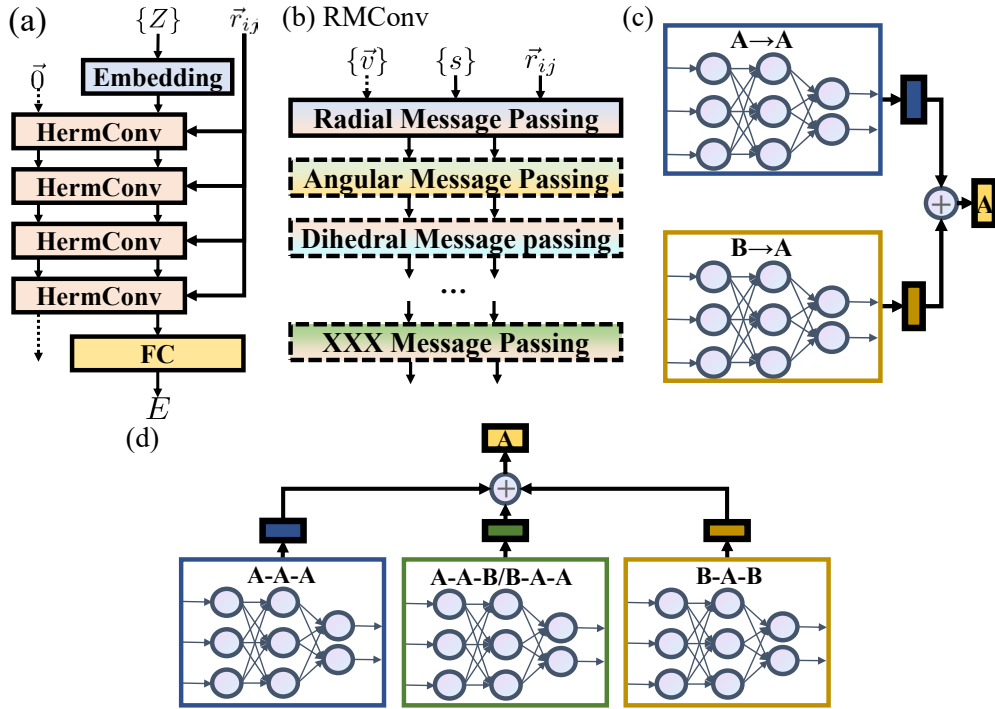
(a)

$\{Z\}$

$\vec{r}_{ij}$

$\vec{0}$

Embedding

HermConv

HermConv

HermConv

HermConv

FC

$E$

(b) RMConv

$\{\vec{v}\}$

$\{s\}$

$\vec{r}_{ij}$

Radial Message Passing

Angular Message Passing

Dihedral Message passing

...

XXX Message Passing

(c)

A→A

B→A

A

(d)

A

A-A-A

A-A-B/B-A-A

B-A-B